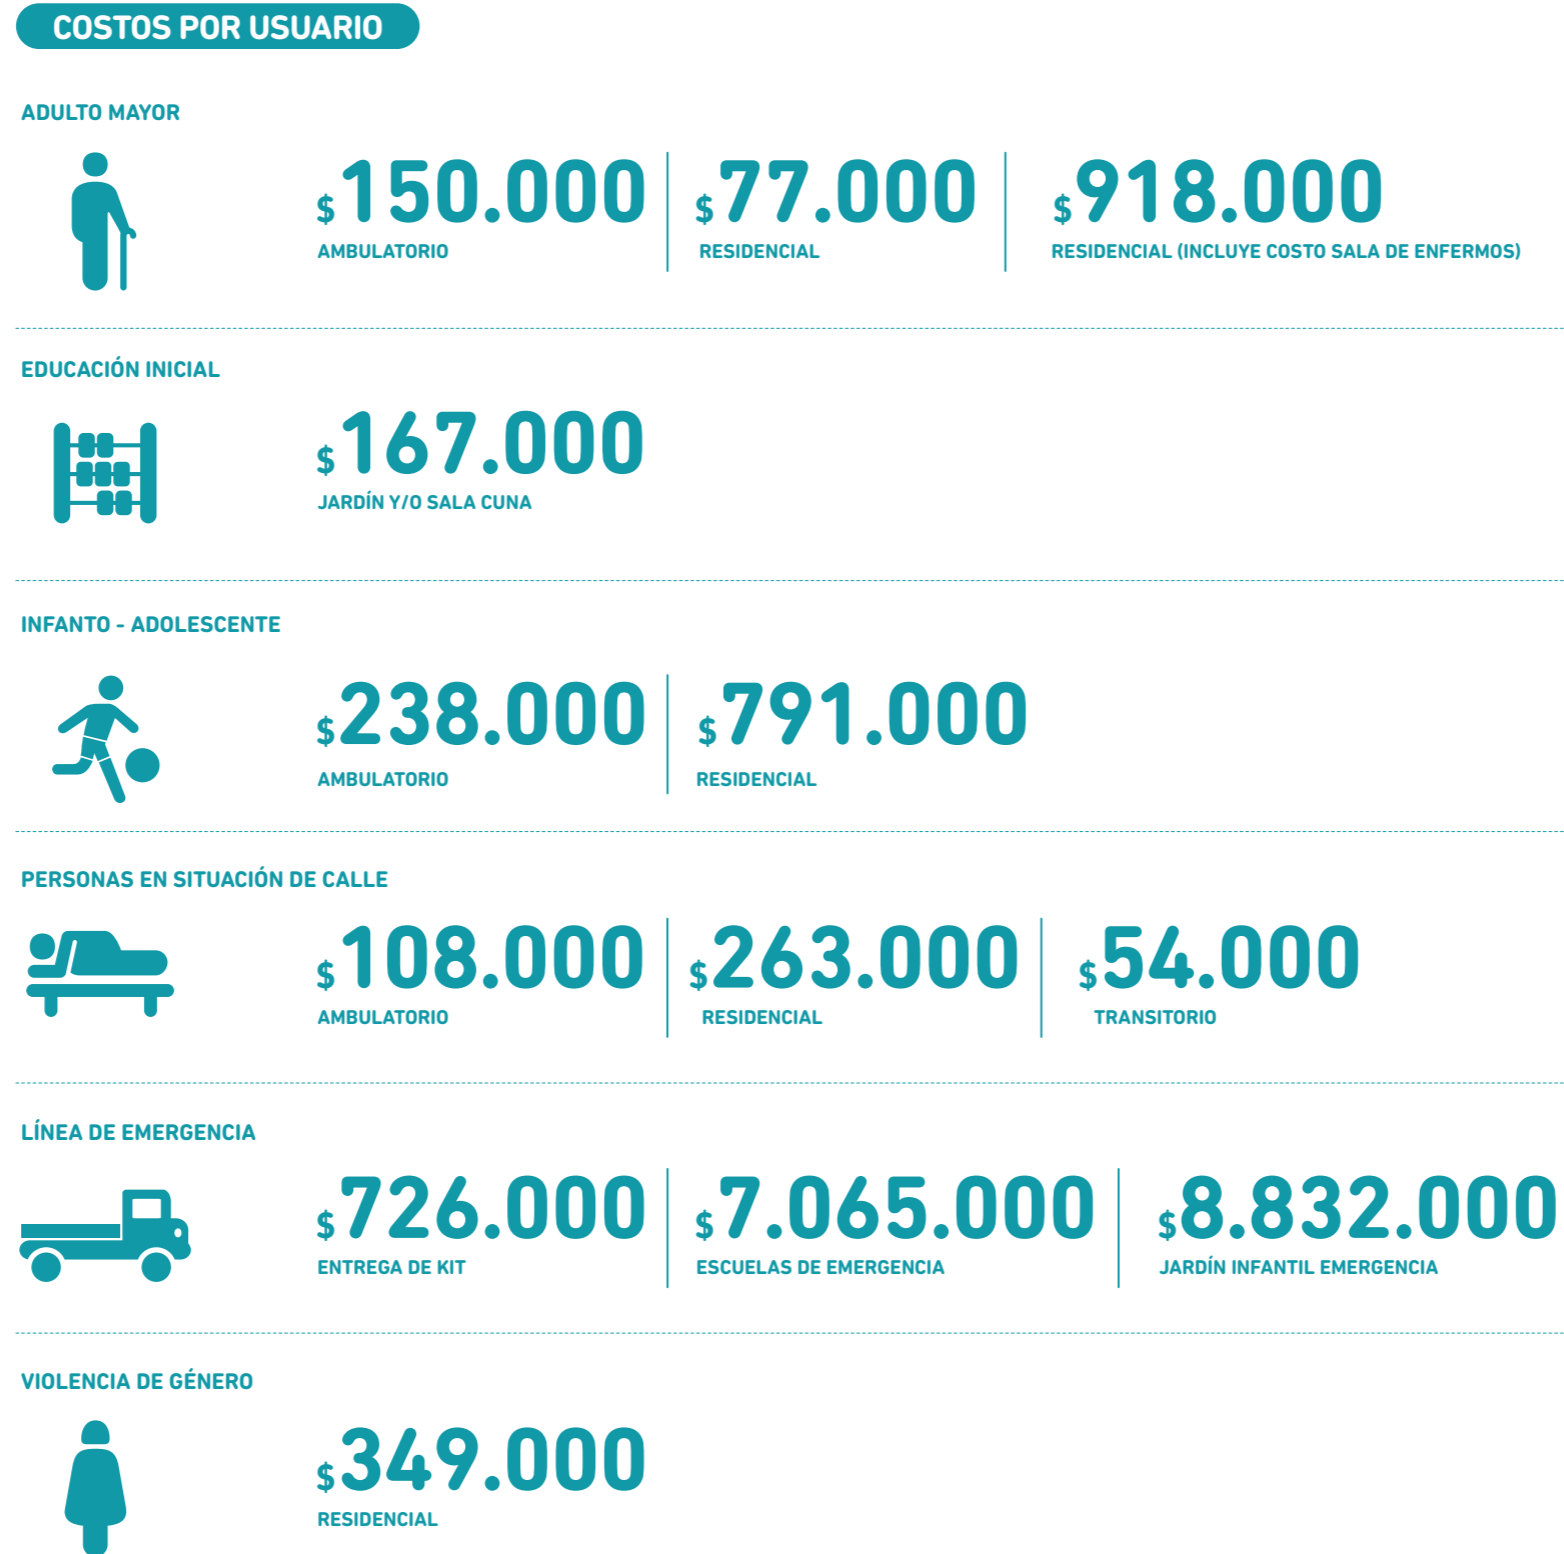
COSTOS POR USUARIO

ADULTO MAYOR

$150.000
AMBULATORIO

$77.000
RESIDENCIAL

$918.000
RESIDENCIAL (INCLUYE COSTO SALA DE ENFERMOS)

EDUCACIÓN INICIAL

$167.000
JARDÍN Y/O SALA CUNA

INFANTO - ADOLESCENTE

$238.000
AMBULATORIO

$791.000
RESIDENCIAL

PERSONAS EN SITUACIÓN DE CALLE

$108.000
AMBULATORIO

$263.000
RESIDENCIAL

$54.000
TRANSITORIO

LÍNEA DE EMERGENCIA

$726.000
ENTREGA DE KIT

$7.065.000
ESCUELAS DE EMERGENCIA

$8.832.000
JARDÍN INFANTIL EMERGENCIA

VIOLENCIA DE GÉNERO

$349.000
RESIDENCIAL